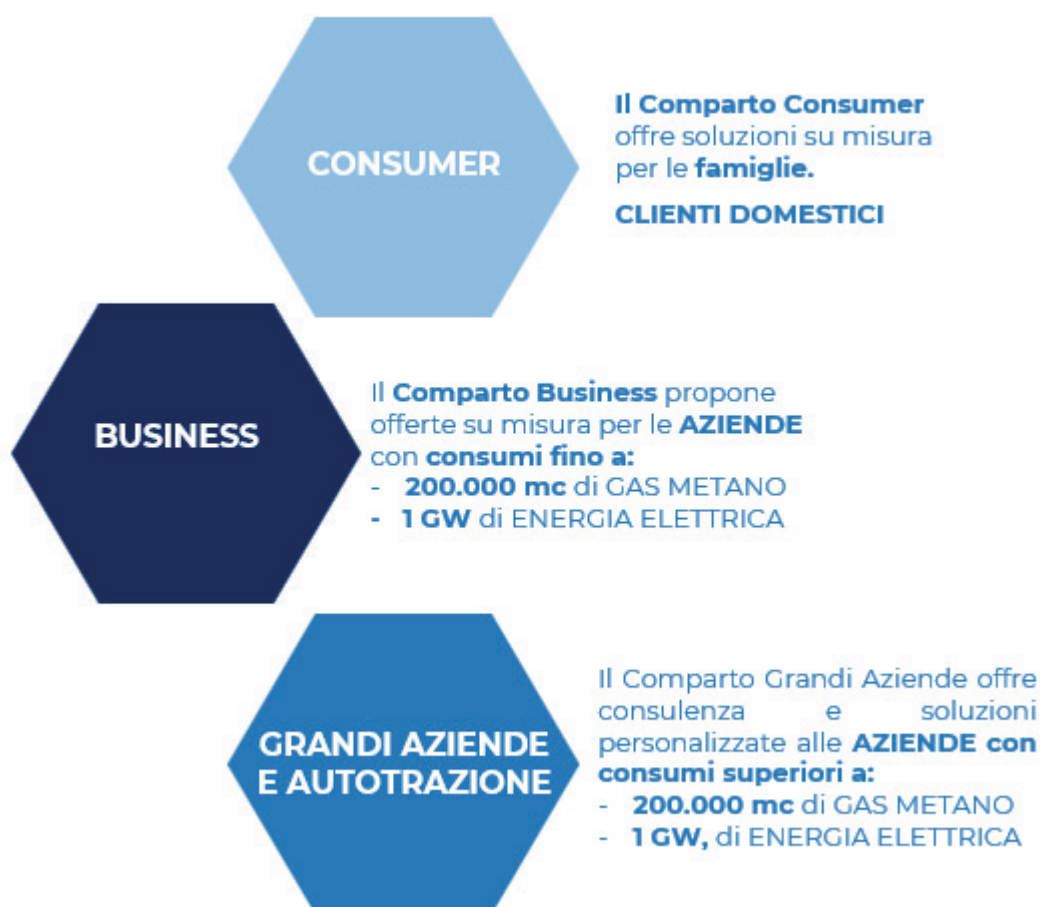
CONSUMER

Il Comparto Consumer offre soluzioni su misura per le famiglie.

CLIENTI DOMESTICI

BUSINESS

Il Comparto Business propone offerte su misura per le AZIENDE con consumi fino a:
- 200.000 mc di GAS METANO
- 1 GW di ENERGIA ELETTRICA

GRANDI AZIENDE E AUTOTRAZIONE

Il Comparto Grandi Aziende offre consulenza e soluzioni personalizzate alle AZIENDE con consumi superiori a:
- 200.000 mc di GAS METANO
- 1 GW, di ENERGIA ELETTRICA